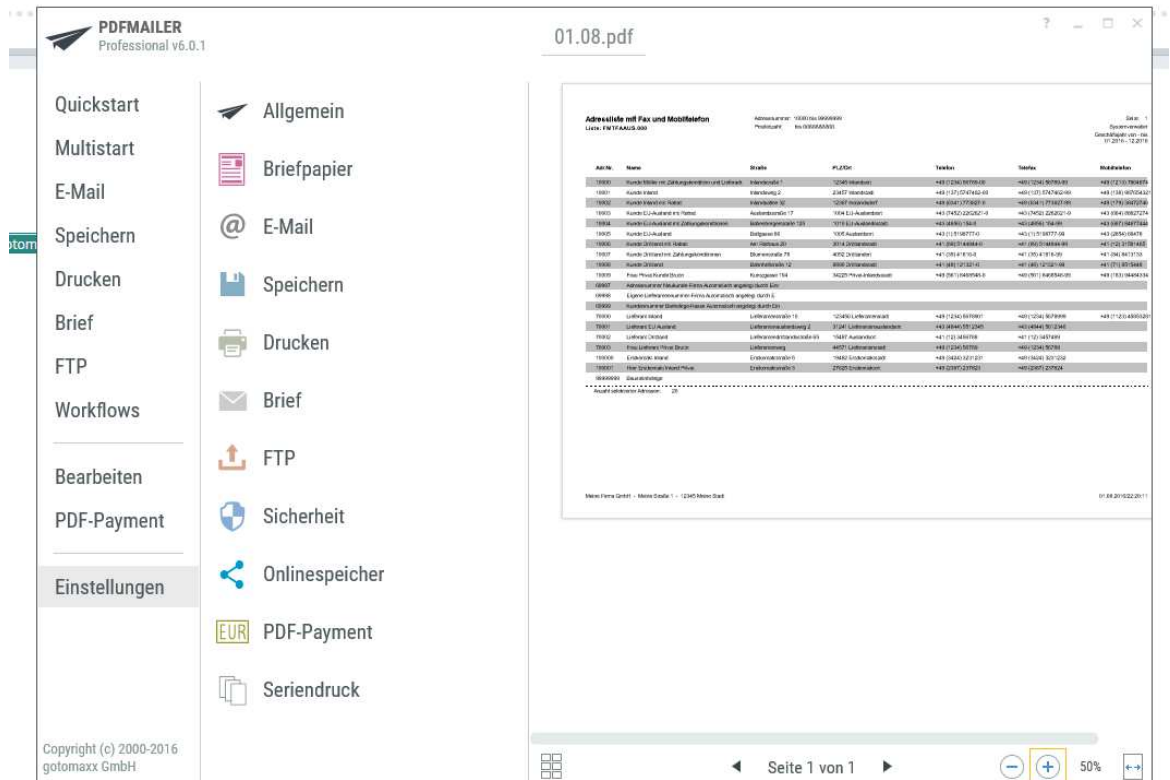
PDFMAILER
Professional v6.0.1

01.08.pdf

? _ □ ×

Quickstart
Multistart
E-Mail
Speichern
Drucken
Brief
FTP
Workflows

Bearbeiten
PDF-Payment

Einstellungen

Copyright (c) 2000-2016
gotomaxx GmbH

Allgemein
Briefpapier
E-Mail
Speichern
Drucken
Brief
FTP
Sicherheit
Onlinespeicher
EUR PDF-Payment
Seriendruck

Adressliste mit Fax und Mobiltelefon
Liste: FWTFAAUS.000

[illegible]

Seite 1 von 1

50%